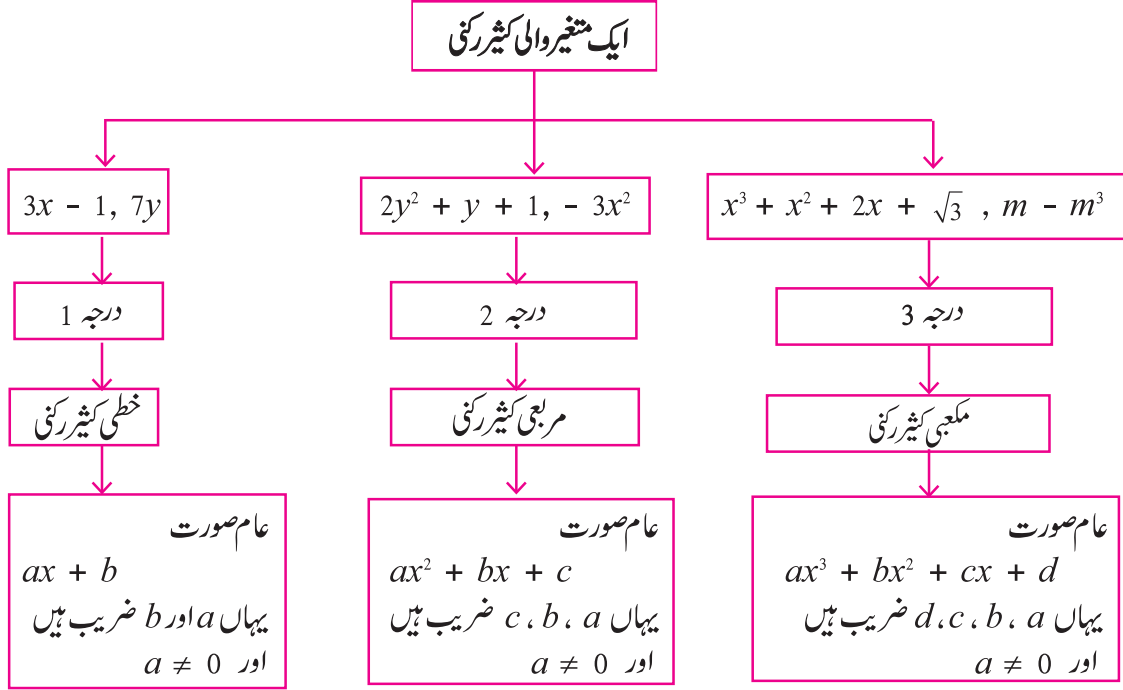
ایک متغیر والی کثیر رکنی

$3x - 1, 7y$

درجہ 1

خطی کثیر رکنی

عام صورت
$ax + b$
یہاں $a$ اور $b$ ضریب ہیں
اور $a \neq 0$

$2y^2 + y + 1, - 3x^2$

درجہ 2

مربعی کثیر رکنی

عام صورت
$ax^2 + bx + c$
یہاں $a$ ، $b$ ، $c$ ضریب ہیں
اور $a \neq 0$

$x^3 + x^2 + 2x + \sqrt{3}$ , $m - m^3$

درجہ 3

مکعبی کثیر رکنی

عام صورت
$ax^3 + bx^2 + cx + d$
یہاں $a$ ، $b$ ، $c$ ، $d$ ضریب ہیں
اور $a \neq 0$